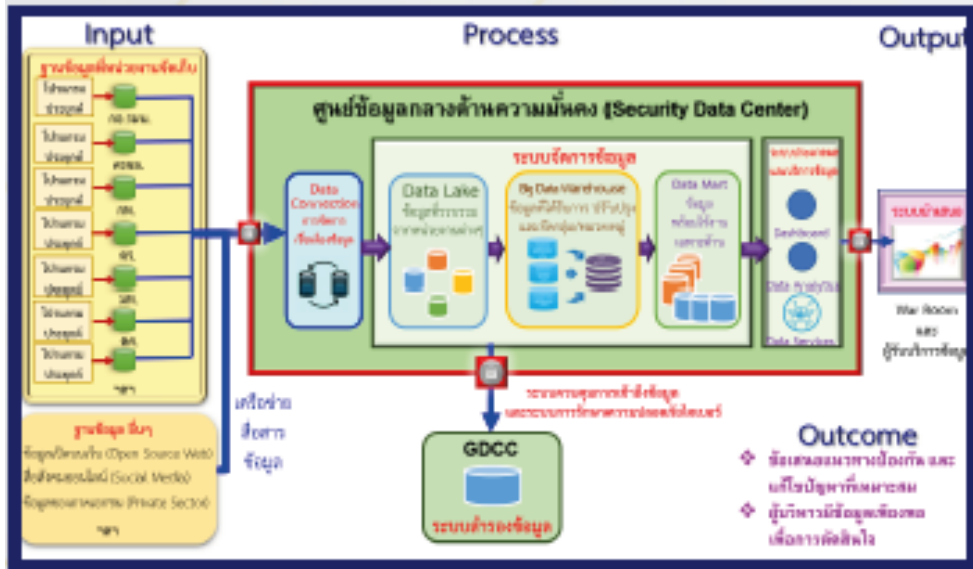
Input

Process

Output

ฐานข้อมูลที่หน่วยงานจัดเก็บ

โปรแกรมประยุกต์

กอ.รมน.

โปรแกรมประยุกต์

ศอบต.

โปรแกรมประยุกต์

ตช.

โปรแกรมประยุกต์

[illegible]

โปรแกรมประยุกต์

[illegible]

โปรแกรมประยุกต์

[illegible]

โปรแกรมประยุกต์

ฯลฯ

ฐานข้อมูล อื่นๆ

ข้อมูลเปิดสาธารณะ (Open Source Web)

สื่อสังคมออนไลน์ (Social Media)

ข้อมูลภาคเอกชน (Private Sector)

ฯลฯ

เครือข่ายสื่อสารข้อมูล

ศูนย์ข้อมูลกลางด้านความมั่นคง (Security Data Center)

ระบบจัดการข้อมูล

Data Connection การจัดการเชื่อมโยงข้อมูล

Data Lake ข้อมูลที่รวบรวมจากหน่วยงานต่างๆ

Big Data Warehouse ข้อมูลที่ได้รับการปรับปรุงและจัดกลุ่มตามเหตุ

Data Mart ข้อมูลพร้อมใช้งานเฉพาะด้าน

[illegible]

Dashboard

Data Analytics

Data Services

ระบบนำเสนอ

War Room และ ผู้รับบริการข้อมูล

ระบบควบคุมการเข้าถึงข้อมูล และระบบการรักษาความปลอดภัยไซเบอร์

GDCC

ระบบสำรองข้อมูล

Outcome

ข้อเสนอแนวทางป้องกัน และแก้ไขปัญหาที่เหมาะสม

ผู้บริหารมีข้อมูลเพียงพอเพื่อการตัดสินใจ